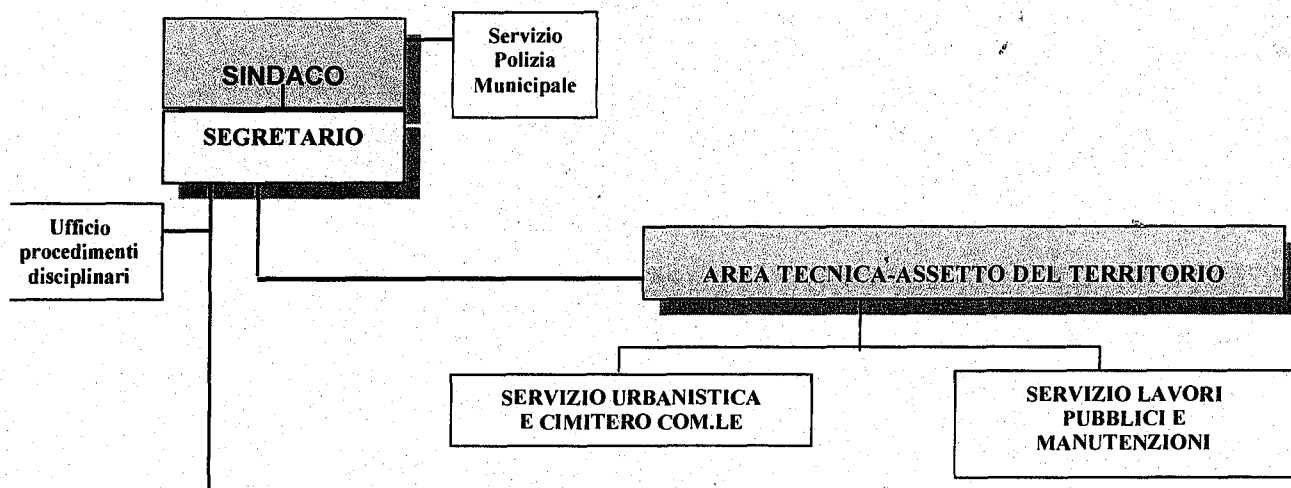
SINDACO

Servizio Polizia Municipale

SEGRETARIO

Ufficio procedimenti disciplinari

AREA TECNICA-ASSETTO DEL TERRITORIO

SERVIZIO URBANISTICA E CIMITERO COM.LE

SERVIZIO LAVORI PUBBLICI E MANUTENZIONI